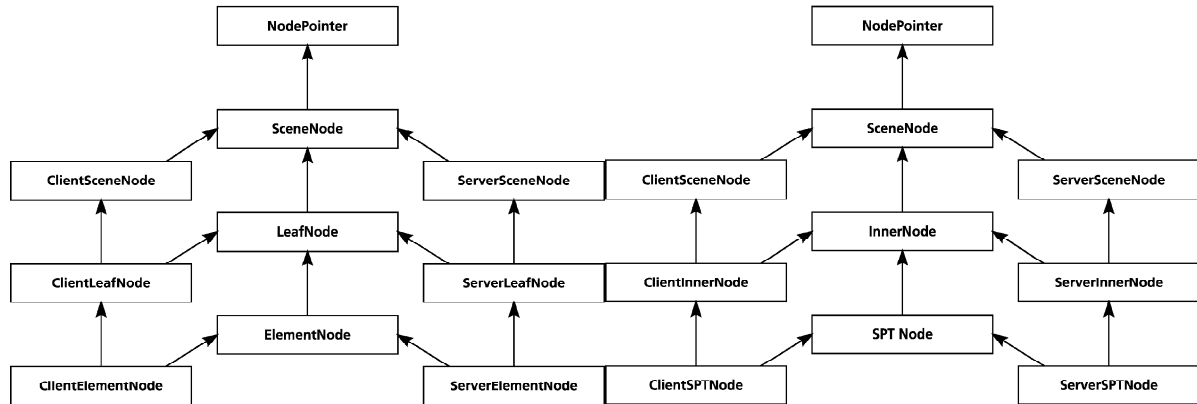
NodePointer

SceneNode

ClientSceneNode

ServerSceneNode

LeafNode

ClientLeafNode

ServerLeafNode

ElementNode

ClientElementNode

ServerElementNode

NodePointer

SceneNode

ClientSceneNode

ServerSceneNode

InnerNode

ClientInnerNode

ServerInnerNode

SPT Node

ClientSPTNode

ServerSPTNode